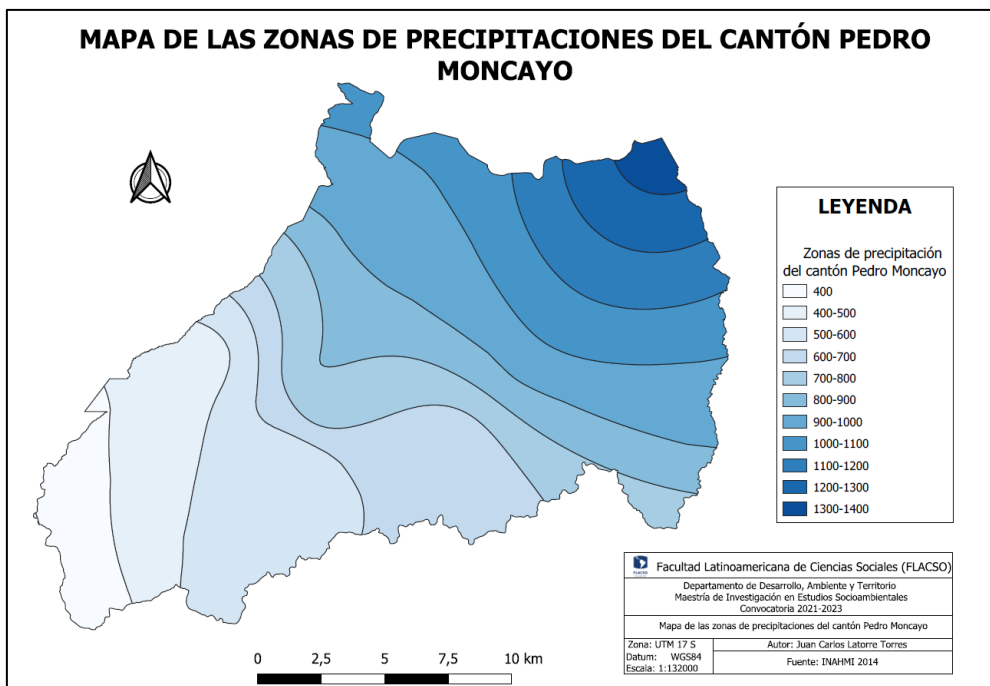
MAPA DE LAS ZONAS DE PRECIPITACIONES DEL CANTÓN PEDRO MONCAYO

LEYENDA

Zonas de precipitación del cantón Pedro Moncayo

400
400-500
500-600
600-700
700-800
800-900
900-1000
1000-1100
1100-1200
1200-1300
1300-1400

0 2,5 5 7,5 10 km

FLACSO
Facultad Latinoamericana de Ciencias Sociales (FLACSO)

Departamento de Desarrollo, Ambiente y Territorio
Maestría de Investigación en Estudios Socioambientales
Convocatoria 2021-2023

Mapa de las zonas de precipitaciones del cantón Pedro Moncayo

| Zona: UTM 17 S<br>Datum: WGS84<br>Escala: 1:132000 | Autor: Juan Carlos Latorre Torres<br>Fuente: INAHMI 2014 |